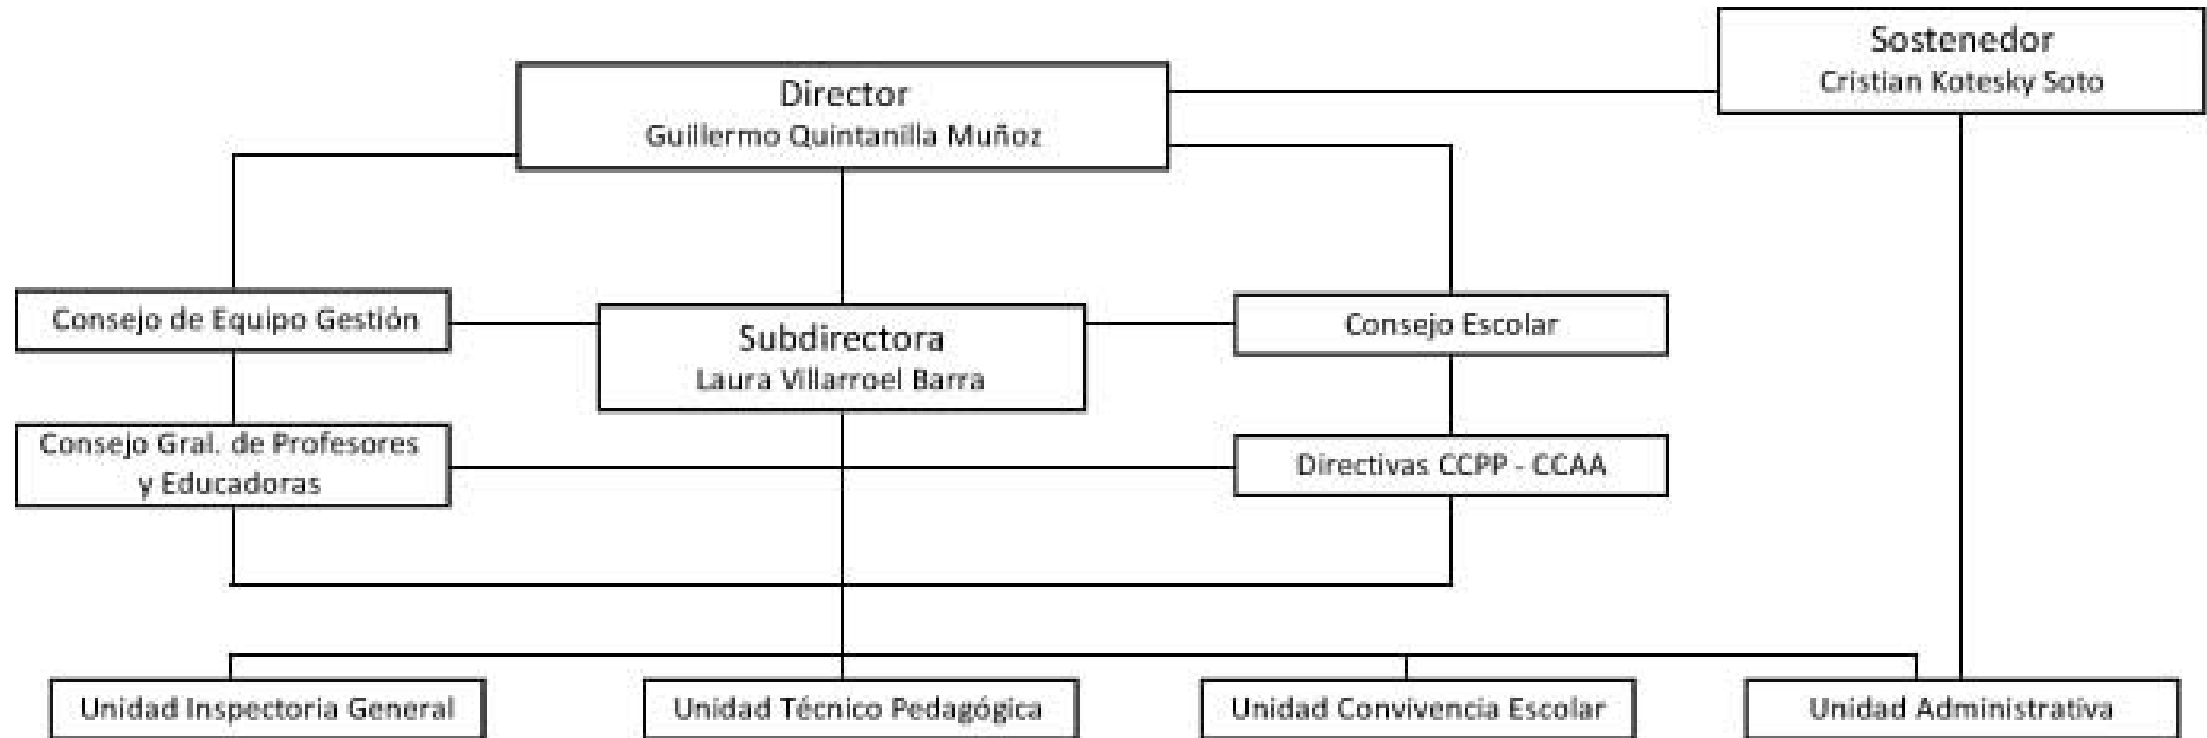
Director
Guillermo Quintanilla Muñoz

Sostenedor
Cristian Kotesky Soto

Consejo de Equipo Gestión

Subdirectora
Laura Villarroel Barra

Consejo Escolar

Consejo Gral. de Profesores y Educadoras

Directivas CCPP - CCAA

Unidad Inspectoria General

Unidad Técnico Pedagógica

Unidad Convivencia Escolar

Unidad Administrativa